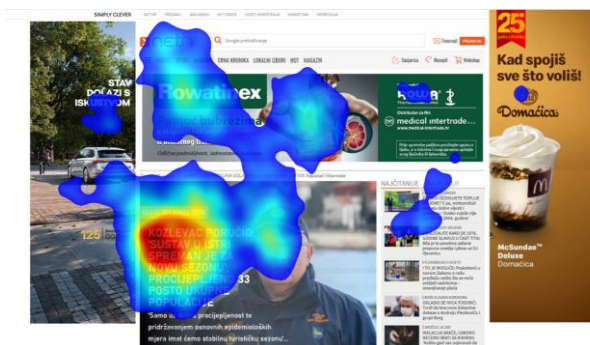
SIMPLY CLEVER

STAV
DOLAZI S
ISKUSTVOM

125

Google pretraživanje

CRNA KRONIKA LOKALNI IZBORI HOT HAGAZIN

Rowatinex

rowa

medical intertrade

Distributer za Hrv

www.medical-intertrade.hr

NAJČITANIJE

KOZLEVAC PORUČIO
SUSTAV U ISTRI
SPREMAN JE ZA
NOVU SEZONU
PROCIJEPLJENOST
POSTO UKUPNE
POPULACIJE

33

'Samo uz ovu procijepljenost te pridržavanjem osnovnih epidemioloških mjera imat ćemo stabilnu turističku sezonu'...

25

Kad spojiš sve što voliš!

Domaćica

McSundae
Deluxe
Domaćica